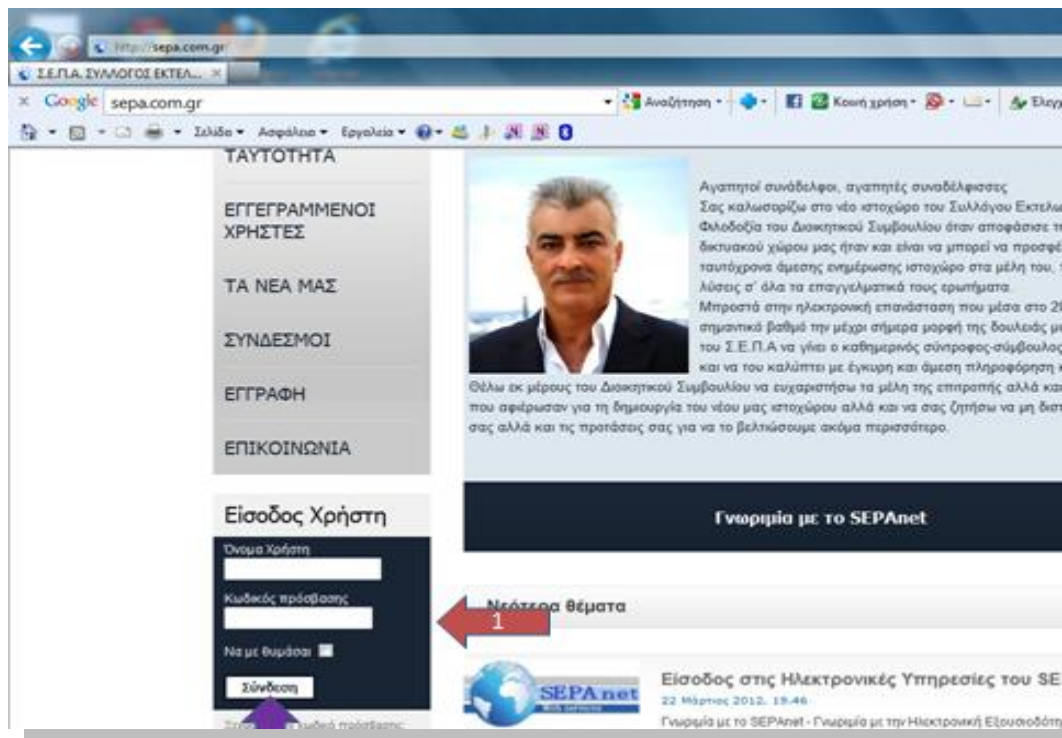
http://sepa.com.gr/

Σ.Ε.Π.Α. ΣΥΛΛΟΓΟΣ ΕΚΤΕΛ...

Google sepa.com.gr

Αναζήτηση · Κοινή χρήση · Έλεγ

Σελίδα · Ασφάλεια · Εργαλεία ·

ΤΑΥΤΟΤΗΤΑ

ΕΓΓΕΓΡΑΜΜΕΝΟΙ ΧΡΗΣΤΕΣ

ΤΑ ΝΕΑ ΜΑΣ

ΣΥΝΔΕΣΜΟΙ

ΕΓΓΡΑΦΗ

ΕΠΙΚΟΙΝΩΝΙΑ

Είσοδος Χρήστη

Όνομα Χρήστη

Κωδικός πρόσβασης

Να με θυμάσαι

Σύνδεση

Αγαπητοί συνάδελφοι, αγαπητές συναδέλφισσες
Σας καλωσορίζω στο νέο ιστοχώρο του Συλλόγου Εκτελω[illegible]
Φιλοδοξία του Διοικητικού Συμβουλίου όταν αποφάσισε τ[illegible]
δικτυακού χώρου μας ήταν και είναι να μπορεί να προσφέ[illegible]
ταυτόχρονα άμεσης ενημέρωσης ιστοχώρο στα μέλη του, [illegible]
λύσεις σ' όλα τα επαγγελματικά τους ερωτήματα.
Μπροστά στην ηλεκτρονική επανάσταση που μέσα στο 2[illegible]
σημαντικό βαθμό την μέχρι σήμερα μορφή της δουλειάς μ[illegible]
του Σ.Ε.Π.Α να γίνει ο καθημερινός σύντροφος-σύμβουλος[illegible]
και να του καλύπτει με έγκυρη και άμεση πληροφόρηση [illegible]
Θέλω εκ μέρους του Διοικητικού Συμβουλίου να ευχαριστήσω τα μέλη της επιτροπής αλλά και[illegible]
που αφιέρωσαν για τη δημιουργία του νέου μας ιστοχώρου αλλά και να σας ζητήσω να μη διστ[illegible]
σας αλλά και τις προτάσεις σας για να το βελτιώσουμε ακόμα περισσότερο.

Γνωριμία με το SEPAnet

Νεότερα θέματα

1

SEPA net

Είσοδος στις Ηλεκτρονικές Υπηρεσίες του SE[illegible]
22 Μάρτιος 2012, 19:46
Γνωριμία με το SEPAnet - Γνωριμία με την Ηλεκτρονική Εξουσιοδότη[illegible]